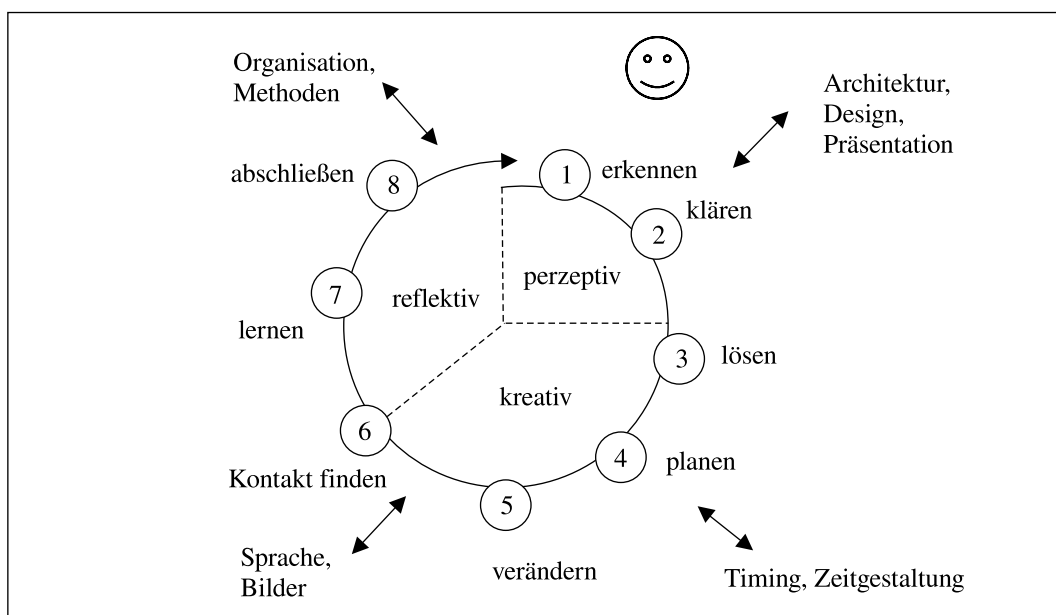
Organisation,
Methoden

Architektur,
Design,
Präsentation

abschließen 8

1 erkennen

2 klären

perzeptiv

reflektiv

7

lernen

3 lösen

kreativ

6

4 planen

Kontakt finden

5

Sprache,
Bilder

verändern

Timing, Zeitgestaltung